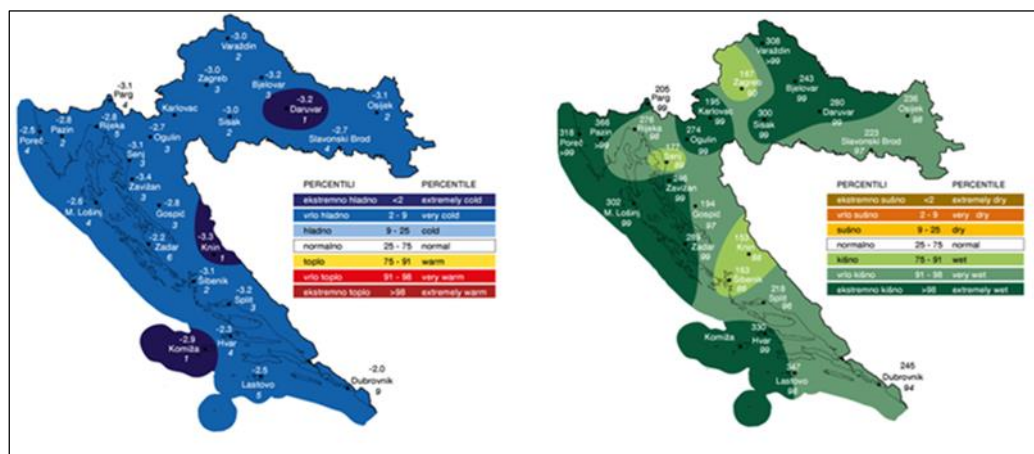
-3.0 Varaždin 2

-3.0 Zagreb 3

-3.2 Bjelovar 3

-3.1 Parg 4

Karlovac

-3.2 Daruvar 1

-3.1 Osijek 2

-2.8 Pazin 2

-2.8 Rijeka 5

-2.7 Ogulin 3

-3.0 Sisak 2

-2.7 Slavonski Brod 4

-2.5 Poreč 4

-3.1 Senj 3

-3.4 Zavižan 3

-2.8 Gospić 3

-2.6 M. Lošinj 4

-2.2 Zadar 6

-3.3 Knin 1

-3.1 Šibenik 2

-3.2 Split 3

-2.9 Komiža 1

-2.3 Hvar 4

-2.5 Lastovo 5

-2.0 Dubrovnik 9

| PERCENTILI | | PERCENTILE |
|---|---|---|
| ekstremno hladno | <2 | extremely cold |
| vrlo hladno | 2 - 9 | very cold |
| hladno | 9 - 25 | cold |
| normalno | 25 - 75 | normal |
| toplo | 75 - 91 | warm |
| vrlo toplo | 91 - 98 | very warm |
| ekstremno toplo | >98 | extremely warm |

306 Varaždin >99

187 Zagreb 98

243 Bjelovar 99

205 Parg 97

195 Karlovac 99

280 Daruvar 99

236 Osijek 98

318 Poreč >99

368 Pazin >99

276 Rijeka 98

274 Ogulin 99

300 Sisak 99

223 Slavonski Brod 97

172 Senj 92

246 Zavižan 99

194 Gospić 97

302 M. Lošinj 99

265 Zadar 99

153 Knin 98

153 Šibenik 98

218 Split 99

Komiža

330 Hvar 99

347 Lastovo 98

245 Dubrovnik 94

| PERCENTILI | | PERCENTILE |
|---|---|---|
| ekstremno sušno | <2 | extremely dry |
| vrlo sušno | 2 - 9 | very dry |
| sušno | 9 - 25 | dry |
| normalno | 25 - 75 | normal |
| kišno | 75 - 91 | wet |
| vrlo kišno | 91 - 98 | very wet |
| ekstremno kišno | >98 | extremely wet |